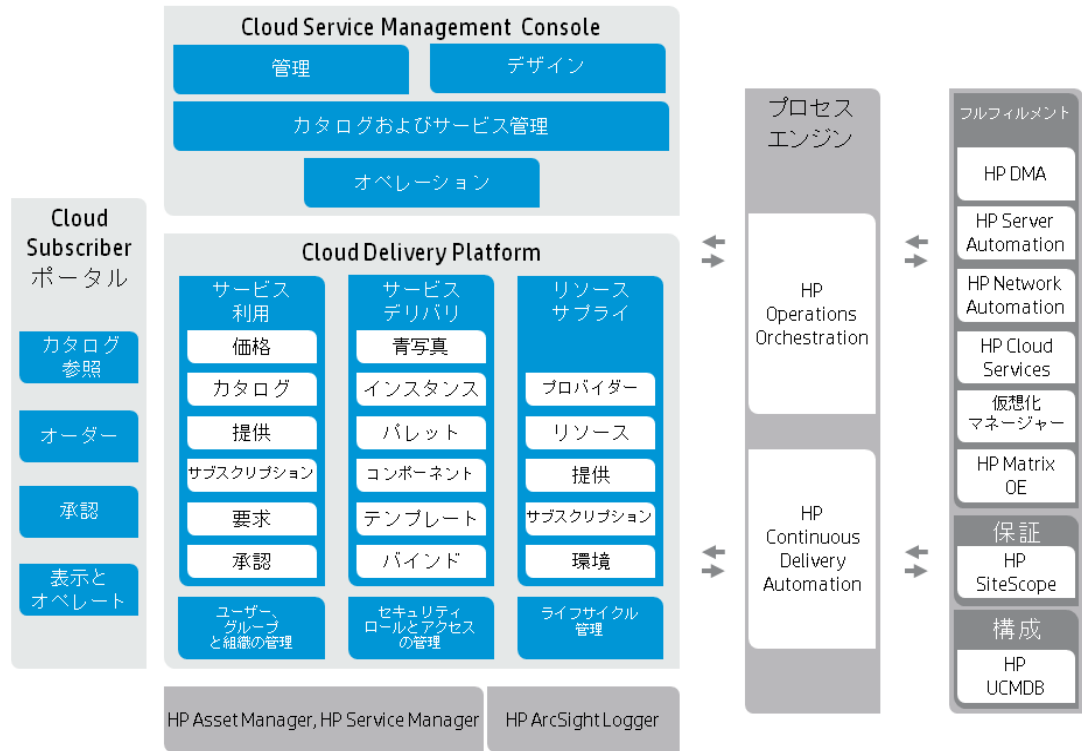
Cloud Service Management Console

管理

デザイン

カタログおよびサービス管理

オペレーション

Cloud Subscriber ポータル

カタログ参照

オーダー

承認

表示とオペレート

Cloud Delivery Platform

サービス利用

価格

カタログ

提供

サブスクリプション

要求

承認

ユーザー、グループと組織の管理

サービスデリバリ

青写真

インスタンス

パレット

コンポーネント

テンプレート

バインド

セキュリティロールとアクセスの管理

リソースサプライ

プロバイダー

リソース

提供

サブスクリプション

環境

ライフサイクル管理

HP Asset Manager, HP Service Manager

HP ArcSight Logger

プロセスエンジン

HP Operations Orchestration

HP Continuous Delivery Automation

フルフィルメント

HP DMA

HP Server Automation

HP Network Automation

HP Cloud Services

仮想化マネージャー

HP Matrix OE

保証

HP SiteScope

構成

HP UCMDB